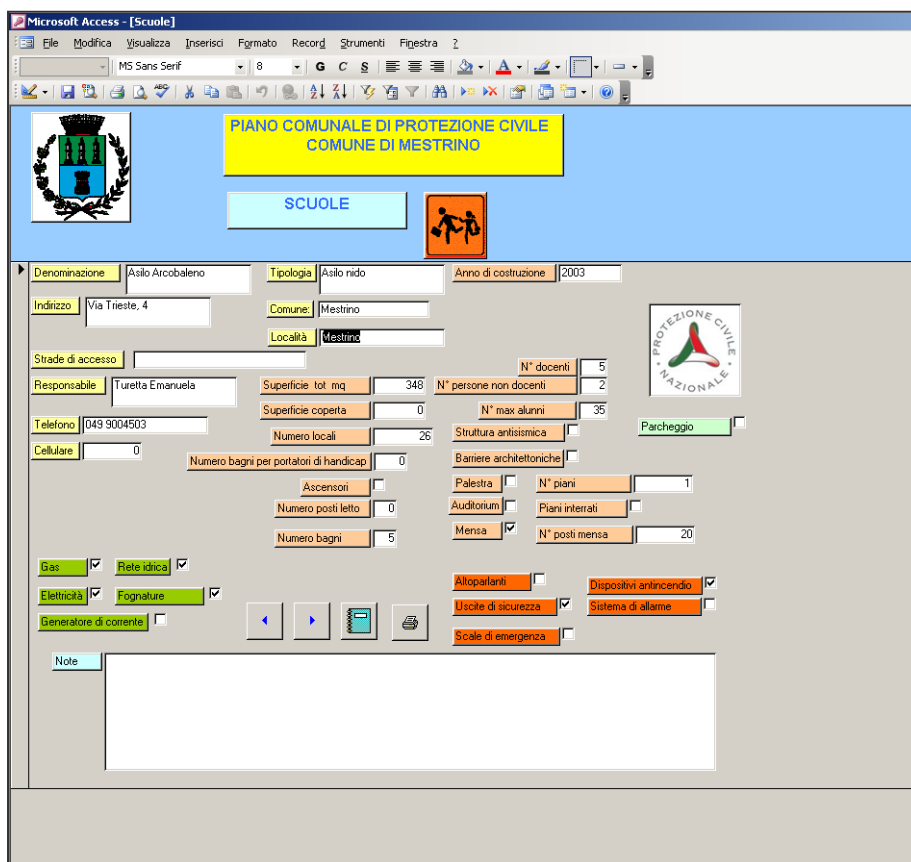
Microsoft Access - [Scuole]

File Modifica Visualizza Inserisci Formato Record Strumenti Finestra ?

MS Sans Serif 8 G C S

PIANO COMUNALE DI PROTEZIONE CIVILE
COMUNE DI MESTRINO

SCUOLE

Denominazione Asilo Arcobaleno
Tipologia Asilo nido
Anno di costruzione 2003
Indirizzo Via Trieste, 4
Comune: Mestrino
Località Mestrino

PROTEZIONE CIVILE NAZIONALE

Strade di accesso
N° docenti 5
Responsabile Turetta Emanuela
Superficie tot mq 348
N° persone non docenti 2
Superficie coperta 0
N° max alunni 35
Telefono 049 9004503
Numero locali 26
Struttura antisismica
Parcheggio
Cellulare 0
Numero bagni per portatori di handicap 0
Barriere architettoniche
Ascensori
Palestra
N° piani 1
Numero posti letto 0
Auditorium
Piani interrati
Mensa
N° posti mensa 20
Numero bagni 5

Gas
Rete idrica
Elettricità
Fognature
Generatore di corrente
Altoparlanti
Dispositivi antincendio
Uscite di sicurezza
Sistema di allarme
Scale di emergenza

Note